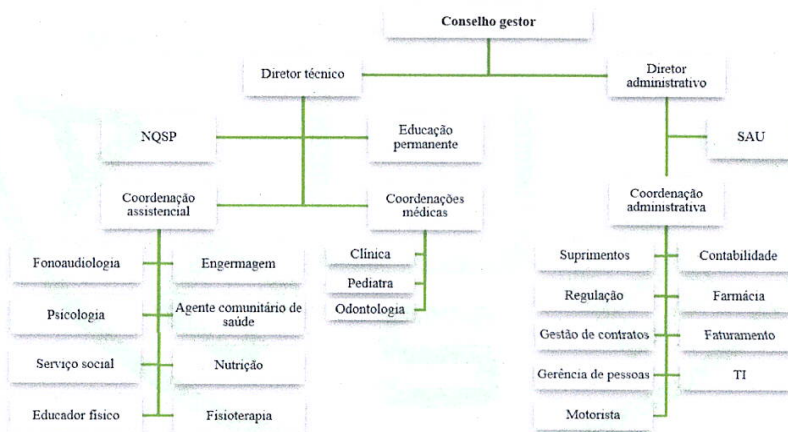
Conselho gestor

Diretor técnico

Diretor administrativo

NQSP

Educação permanente

SAU

Coordenação assistencial

Coordenações médicas

Coordenação administrativa

Fonoaudiologia

Engermagem

Psicologia

Agente comunitário de saúde

Serviço social

Nutrição

Educador fisico

Fisioterapia

Clínica

Pediatra

Odontologia

Suprimentos

Contabilidade

Regulação

Farmácia

Gestão de contratos

Faturamento

Gerência de pessoas

TI

Motorista